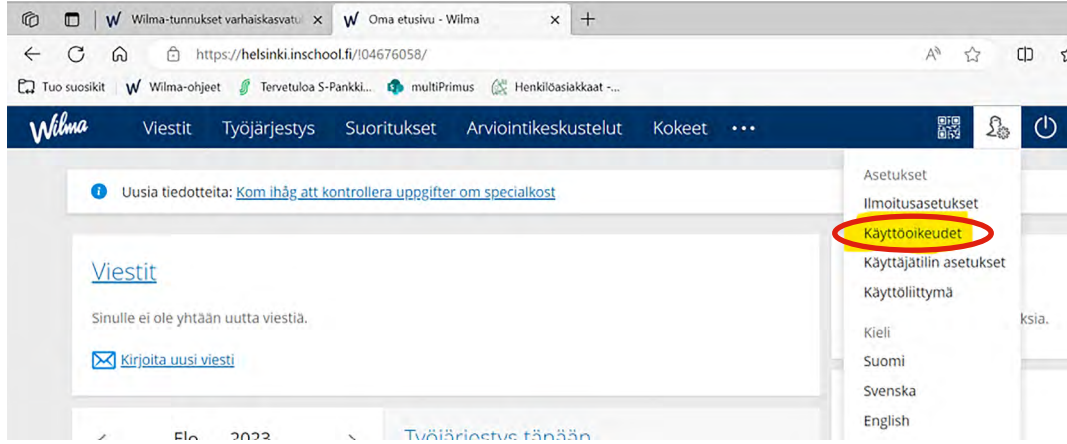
W Wilma-tunnukset varhaiskasvatu ×
W Oma etusivu - Wilma ×
+

https://helsinki.inschool.fi/!04676058/

Tuo suosikit
W Wilma-ohjeet
Tervetuloa S-Pankki...
multiPrimus
Henkilöasiakkaat -...

Wilma
Viestit
Työjärjestys
Suoritukset
Arviointikeskustelut
Kokeet
•••

Uusia tiedotteita: Kom ihåg att kontrollera uppgifter om specialkost

Viestit

Sinulle ei ole yhtään uutta viestiä.

Kirjoita uusi viesti

Elo 2023

Työjärjestys tänään

Asetukset
Ilmoitusasetukset
Käyttöoikeudet
Käyttäjätilin asetukset
Käyttöliittymä
Kieli
Suomi
Svenska
English

ksia.